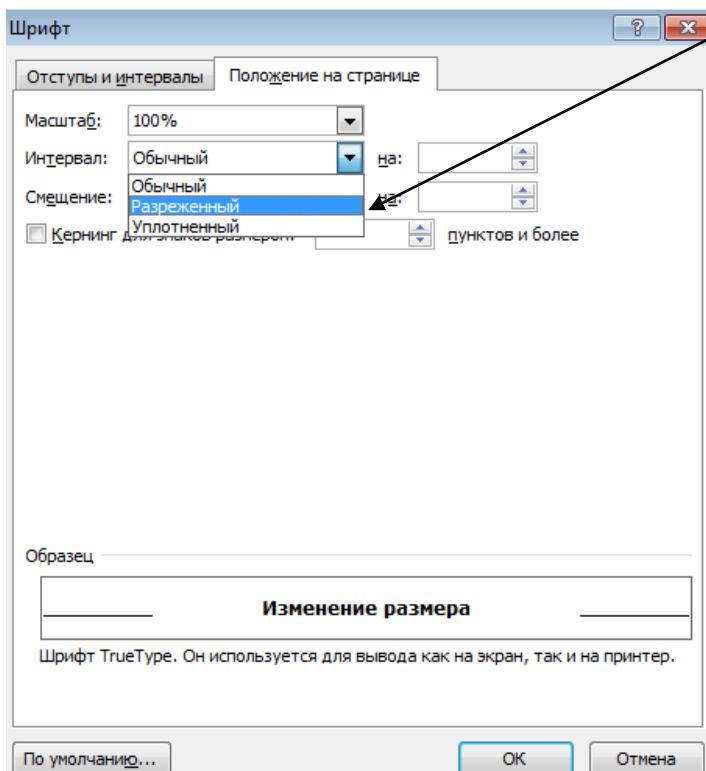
Шрифт

?

Отступы и интервалы

Положение на странице

Масштаб: 100%

Интервал: Обычный на:

Смещение: на:

Обычный
Разреженный
Уплотненный

Кернинг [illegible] пунктов и более

Образец

Изменение размера

Шрифт TrueType. Он используется для вывода как на экран, так и на принтер.

По умолчанию...

ОК

Отмена